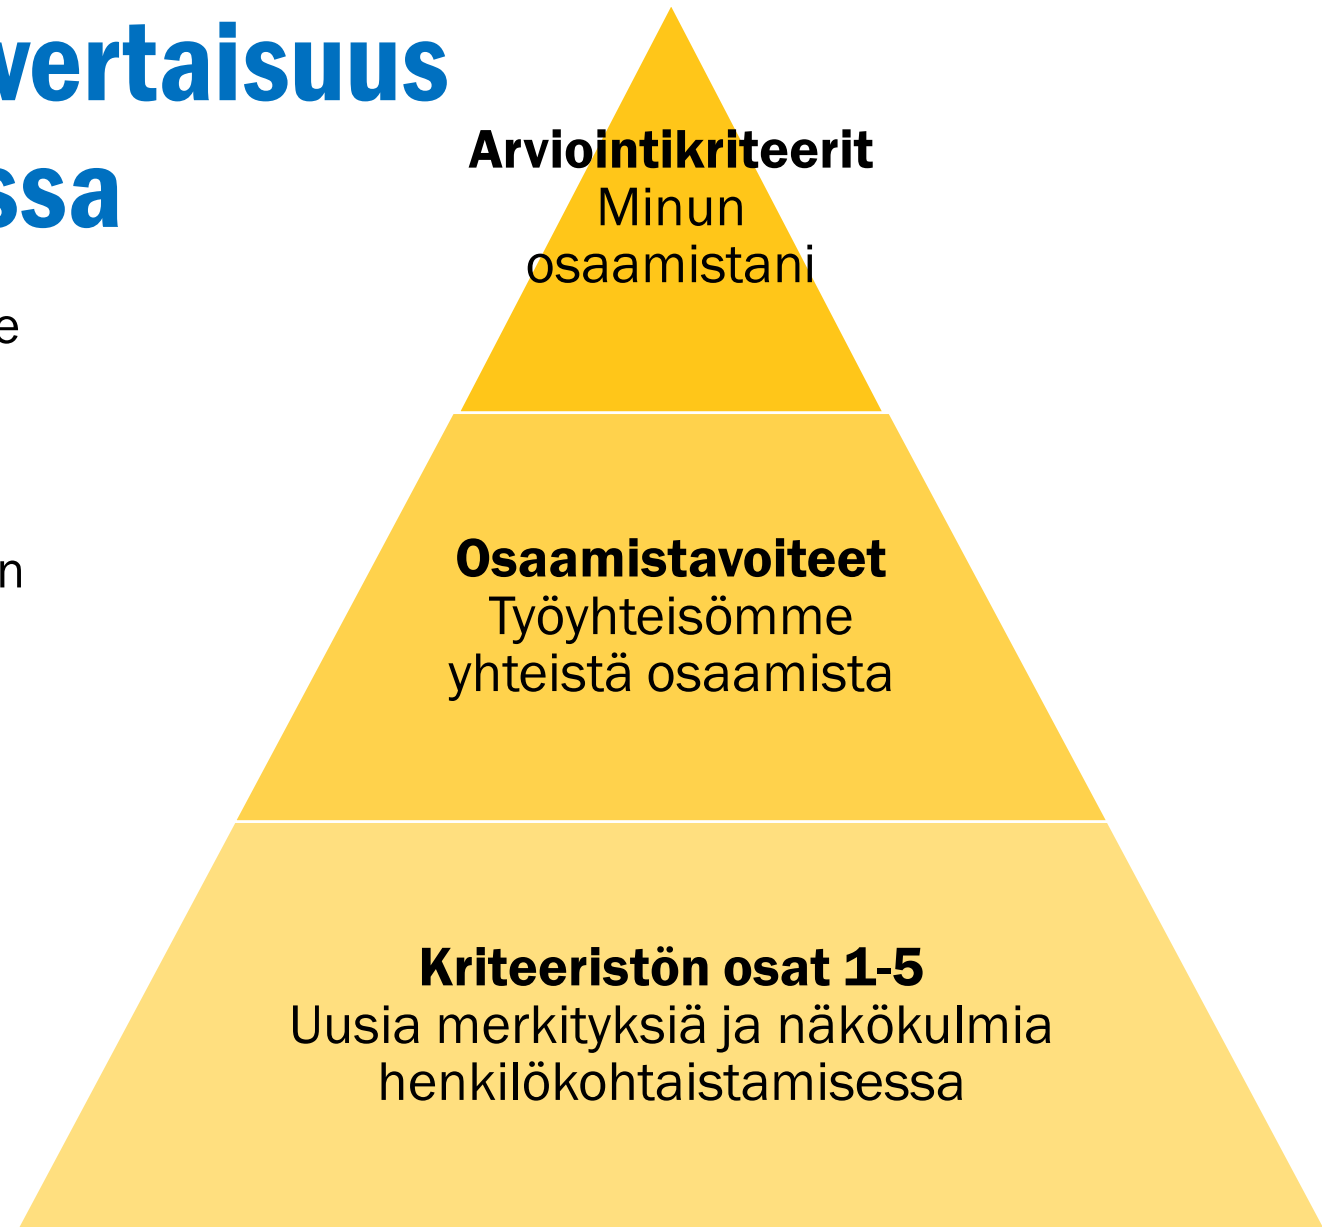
vertaisuus
ssa

e

n

**Arviointikriteerit**
Minun osaamistani

**Osaamistavoitteet**
Työyhteisömme yhteistä osaamista

**Kriteeristön osat 1-5**
Uusia merkityksiä ja näkökulmia henkilökohtaistamisessa